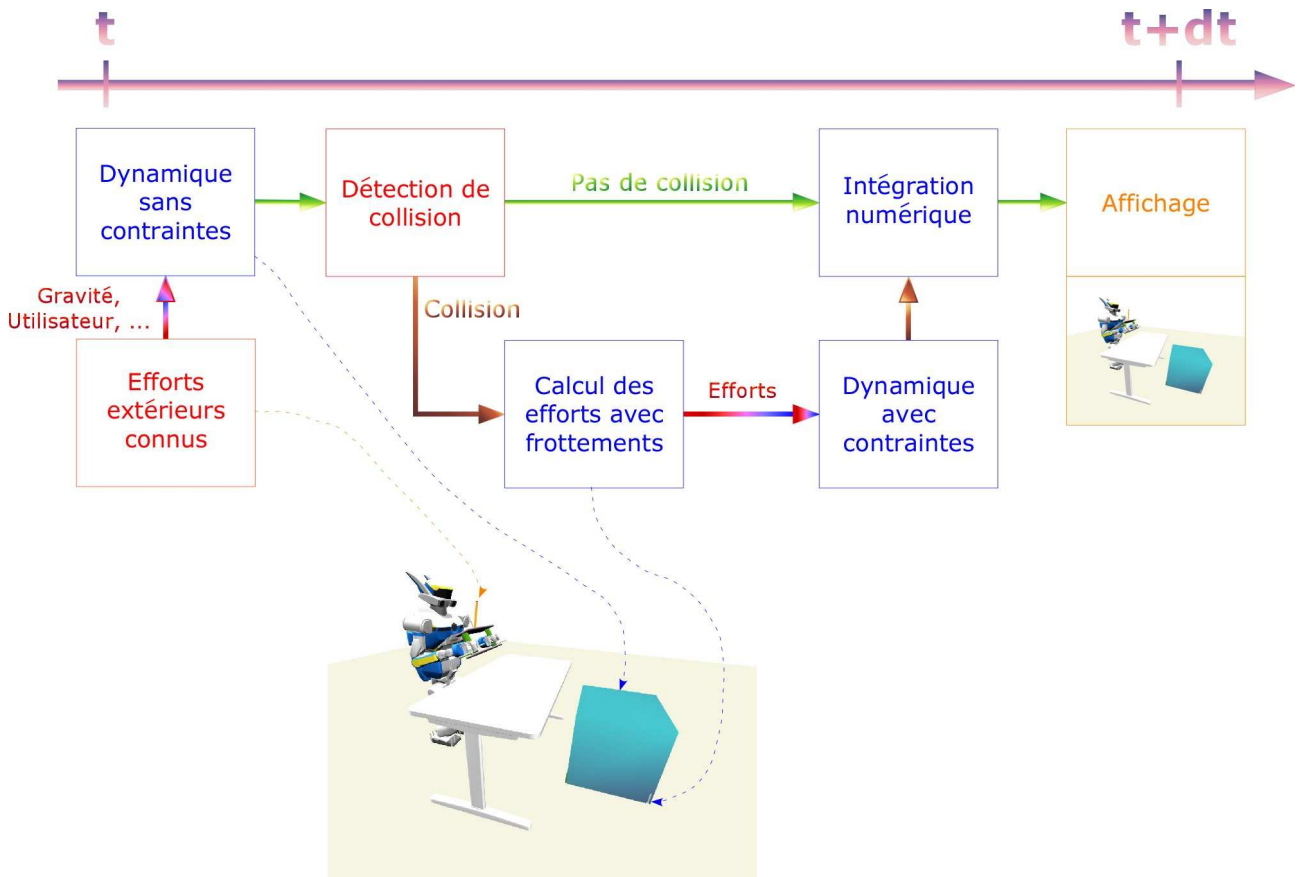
t

t+dt

Dynamique sans contraintes

Détection de collision

Pas de collision

Intégration numérique

Affichage

Gravité, Utilisateur, ...

Collision

Efforts extérieurs connus

Calcul des efforts avec frottements

Efforts

Dynamique avec contraintes